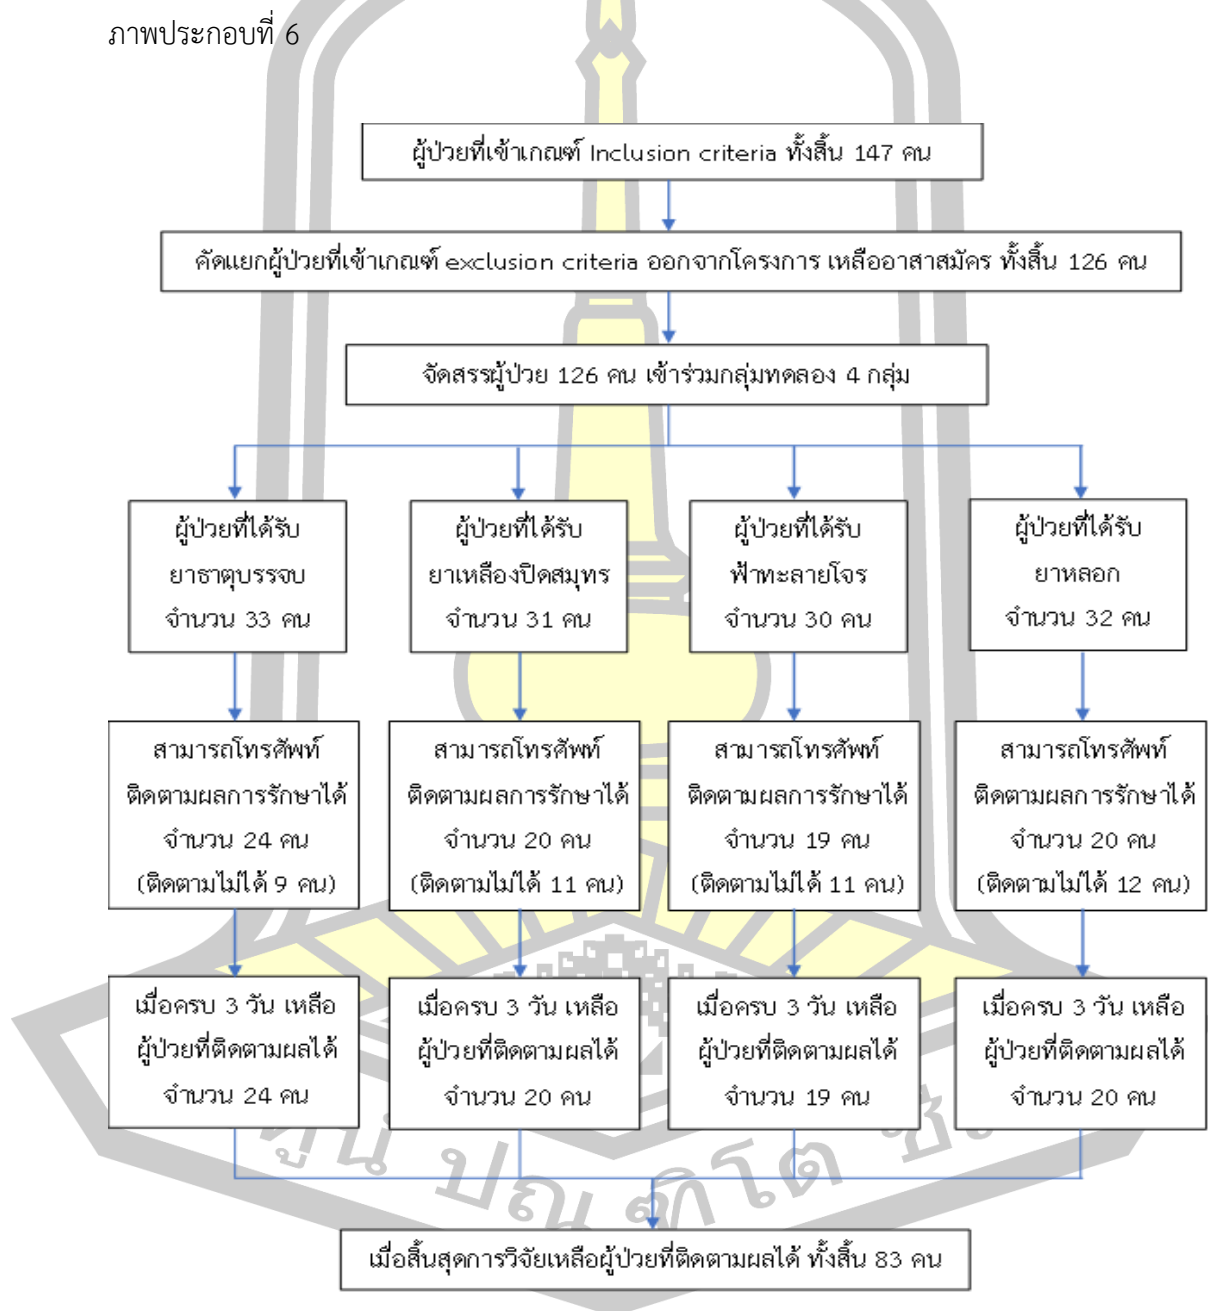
ภาพประกอบที่ 6

ผู้ป่วยที่เข้าเกณฑ์ Inclusion criteria ทั้งสิ้น 147 คน

คัดแยกผู้ป่วยที่เข้าเกณฑ์ exclusion criteria ออกจากโครงการ เหลืออาสาสมัคร ทั้งสิ้น 126 คน

จัดสรรผู้ป่วย 126 คน เข้าร่วมกลุ่มทดลอง 4 กลุ่ม

ผู้ป่วยที่ได้รับ ยาธาตุบรรจบ จำนวน 33 คน

ผู้ป่วยที่ได้รับ ยาเหลืองปิดสมุทร จำนวน 31 คน

ผู้ป่วยที่ได้รับ ฟ้าทะลายโจร จำนวน 30 คน

ผู้ป่วยที่ได้รับ ยาหลอก จำนวน 32 คน

สามารถโทรศัพท์ ติดตามผลการรักษาได้ จำนวน 24 คน (ติดตามไม่ได้ 9 คน)

สามารถโทรศัพท์ ติดตามผลการรักษาได้ จำนวน 20 คน (ติดตามไม่ได้ 11 คน)

สามารถโทรศัพท์ ติดตามผลการรักษาได้ จำนวน 19 คน (ติดตามไม่ได้ 11 คน)

สามารถโทรศัพท์ ติดตามผลการรักษาได้ จำนวน 20 คน (ติดตามไม่ได้ 12 คน)

เมื่อครบ 3 วัน เหลือ ผู้ป่วยที่ติดตามผลได้ จำนวน 24 คน

เมื่อครบ 3 วัน เหลือ ผู้ป่วยที่ติดตามผลได้ จำนวน 20 คน

เมื่อครบ 3 วัน เหลือ ผู้ป่วยที่ติดตามผลได้ จำนวน 19 คน

เมื่อครบ 3 วัน เหลือ ผู้ป่วยที่ติดตามผลได้ จำนวน 20 คน

เมื่อสิ้นสุดการวิจัยเหลือผู้ป่วยที่ติดตามผลได้ ทั้งสิ้น 83 คน